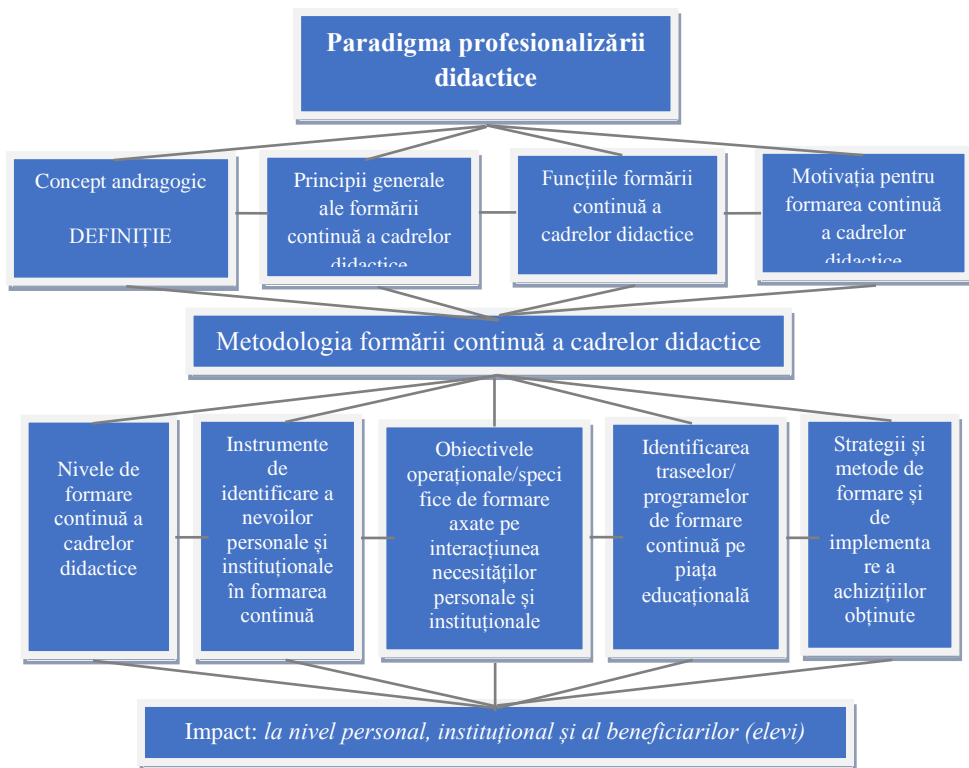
Paradigma profesionalizării didactice

Concept andragogic

DEFINIȚIE

Principii generale ale formării continuă a cadrelor didactice

Funcțiile formării continuă a cadrelor didactice

Motivația pentru formarea continuă a cadrelor didactice

Metodologia formării continuă a cadrelor didactice

Nivele de formare continuă a cadrelor didactice

Instrumente de identificare a nevoilor personale și instituționale în formarea continuă

Obiectivele operaționale/specifice de formare axate pe interacțiunea necesităților personale și instituționale

Identificarea traseelor/ programelor de formare continuă pe piața educațională

Strategii și metode de formare și de implementare a achizițiilor obținute

Impact: la nivel personal, instituțional și al beneficiarilor (elevi)